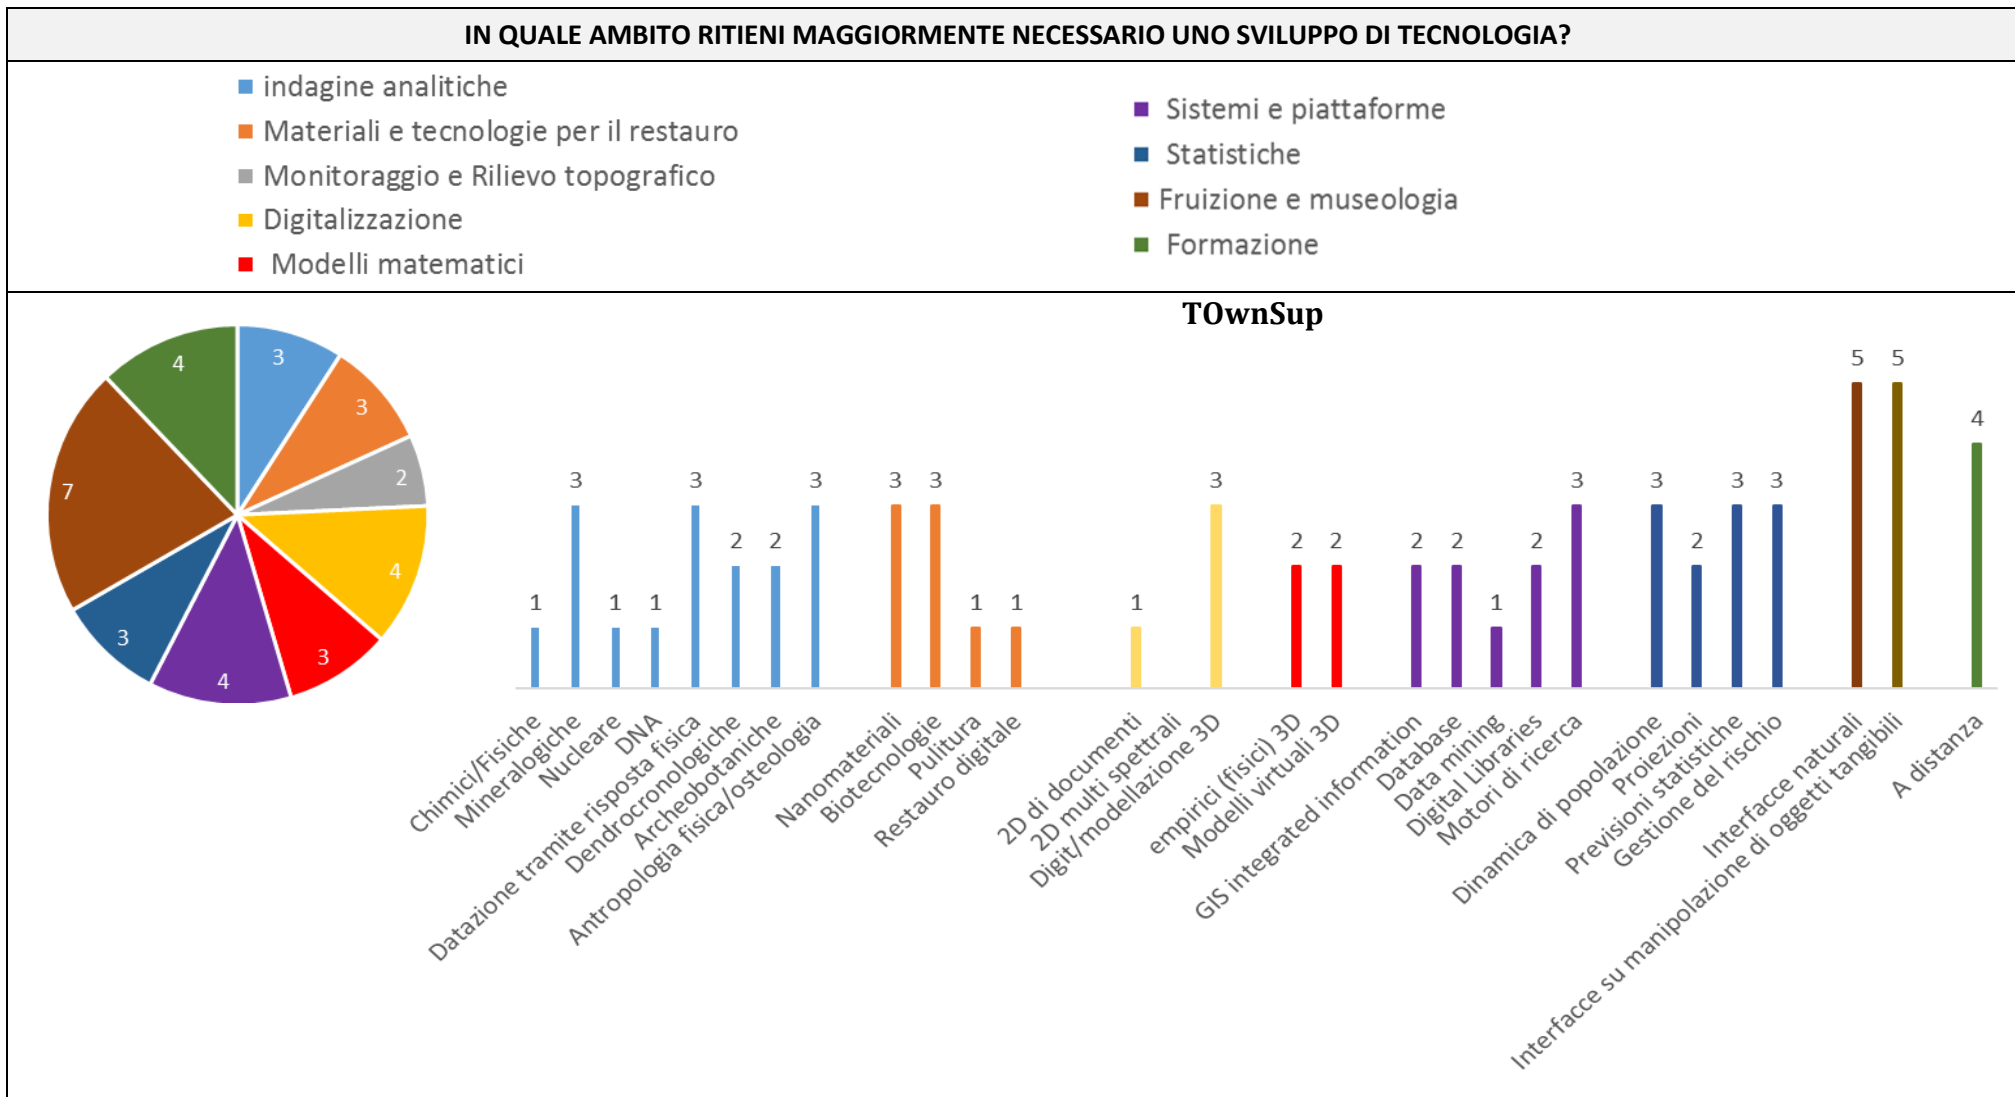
IN QUALE AMBITO RITIENI MAGGIORMENTE NECESSARIO UNO SVILUPPO DI TECNOLOGIA?

indagine analitiche
Materiali e tecnologie per il restauro
Monitoraggio e Rilievo topografico
Digitalizzazione
Modelli matematici
Sistemi e piattaforme
Statistiche
Fruizione e museologia
Formazione

TOwnSup

4
3
3
2
7
4
3
3
4

1 3 1 1 3 2 2 3 3 3 1 1 1 3 2 2 2 2 1 2 3 3 2 3 3 5 5 4

Chimici/Fisiche
Mineralogiche
Nucleare
DNA
Datazione tramite risposta fisica
Dendrocronologiche
Archeobotaniche
Antropologia fisica/osteologia
Nanomateriali
Biotecnologie
Pulitura
Restauro digitale
2D di documenti
2D multi spettrali
Digit/modellazione 3D
empirici (fisici) 3D
Modelli virtuali 3D
GIS integrated information
Database
Data mining
Digital Libraries
Motori di ricerca
Dinamica di popolazione
Proiezioni
Previsioni statistiche
Gestione del rischio
Interfacce naturali
Interfacce su manipolazione di oggetti tangibili
A distanza